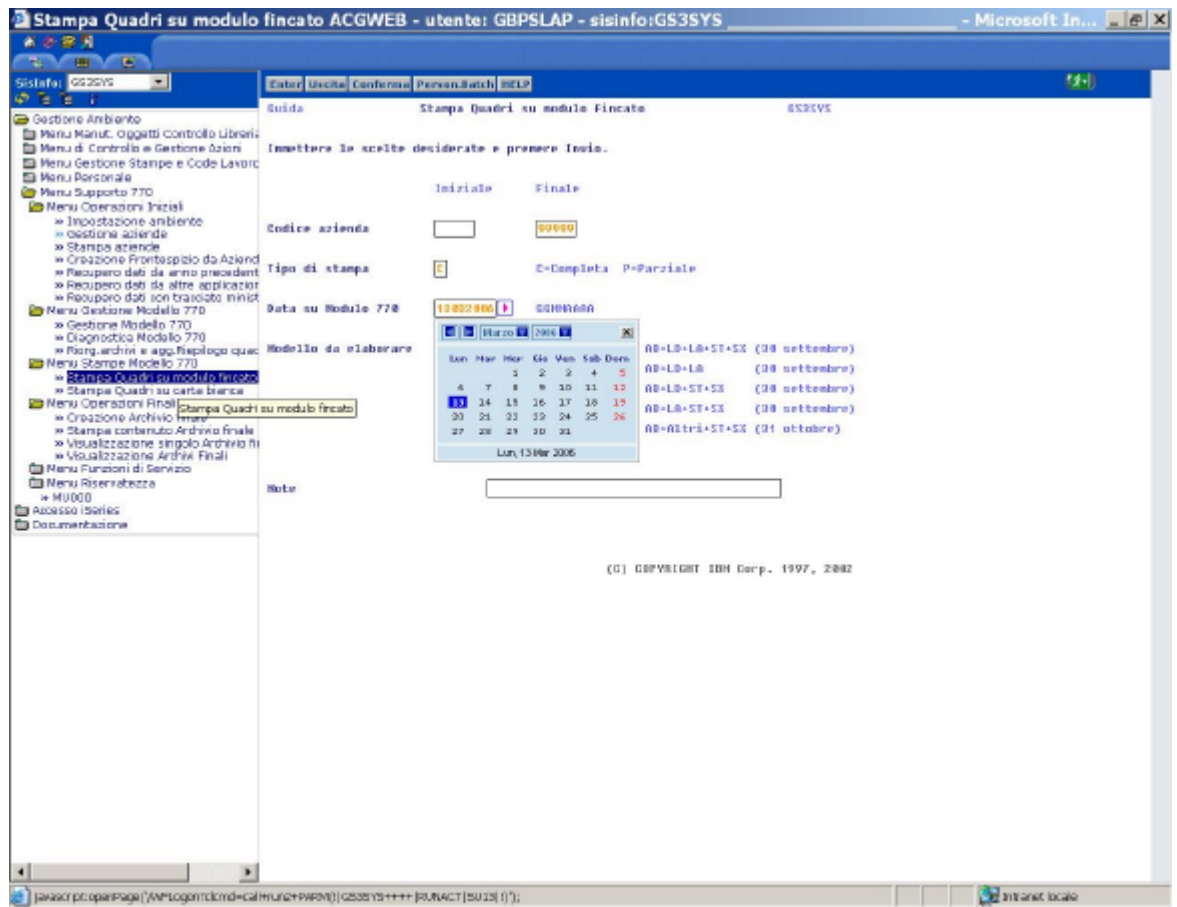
Stampa Quadri su modulo fincato ACGWEB - utente: GBPSLAP - sisinfo:GS3SYS - Microsoft In...

Sisinfo: GS3SYS

Gestione Ambiente
Menu Manut. Oggetti Controllo Libreria
Menu di Controllo e Gestione Azioni
Menu Gestione Stampe e Code Lavoro
Menu Personale
Menu Supporto 770
Menu Operazioni Iniziali
» Impostazione ambiente
» Gestione aziende
» Stampa aziende
» Creazione Frontespizio da Aziend
» Recupero dati da anno precedent
» Recupero dati da altre applicazio
» Recupero dati con tracciato minist
Menu Gestione Modello 770
» Gestione Modello 770
» Diagnostica Modello 770
» Riorg.archivi e agg.Riepilogo quac
Menu Stampe Modello 770
» Stampa Quadri su modulo fincato
» Stampa Quadri su carta bianca
Menu Operazioni Finali
» Creazione Archivio Finale
» Stampa contenuto Archivio finale
» Visualizzazione singolo Archivio fi
» Visualizzazione Archivi Finali
Menu Funzioni di Servizio
Menu Riservatezza
» MU000
Accesso iSeries
Documentazione

Stampa Quadri su modulo fincato

Enter Uscita Conferma Perven.Batch HELP

Guida Stampa Quadri su modulo Fincato GS3SYS

Immettere le scelte desiderate e premere Invio.

Iniziale Finale

Codice azienda 99999

Tipo di stampa C C=Completa P=Parziale

Data su Modulo 770 13032006 GGMMAAAA

Modello da elaborare

Marzo 2006

| Lun | Mar | Mer | Gio | Ven | Sab | Dom |
|---|---|---|---|---|---|---|
| | | 1 | 2 | 3 | 4 | 5 |
| 6 | 7 | 8 | 9 | 10 | 11 | 12 |
| 13 | 14 | 15 | 16 | 17 | 18 | 19 |
| 20 | 21 | 22 | 23 | 24 | 25 | 26 |
| 27 | 28 | 29 | 30 | 31 | | |

Lun, 13 Mar 2006

AD+LD+LA+ST+SX (30 settembre)
AD+LD+LA (30 settembre)
AD+LD+ST+SX (30 settembre)
AD+LA+ST+SX (30 settembre)
AD+Altri+ST+SX (31 ottobre)

Note

(C) COPYRIGHT IBM Corp. 1997, 2002

javascript:openPage('AWFLogon?clcmd=call+run2+PARM('|GS3SYS++++|RUNACT|SU13|')');

Intranet locale